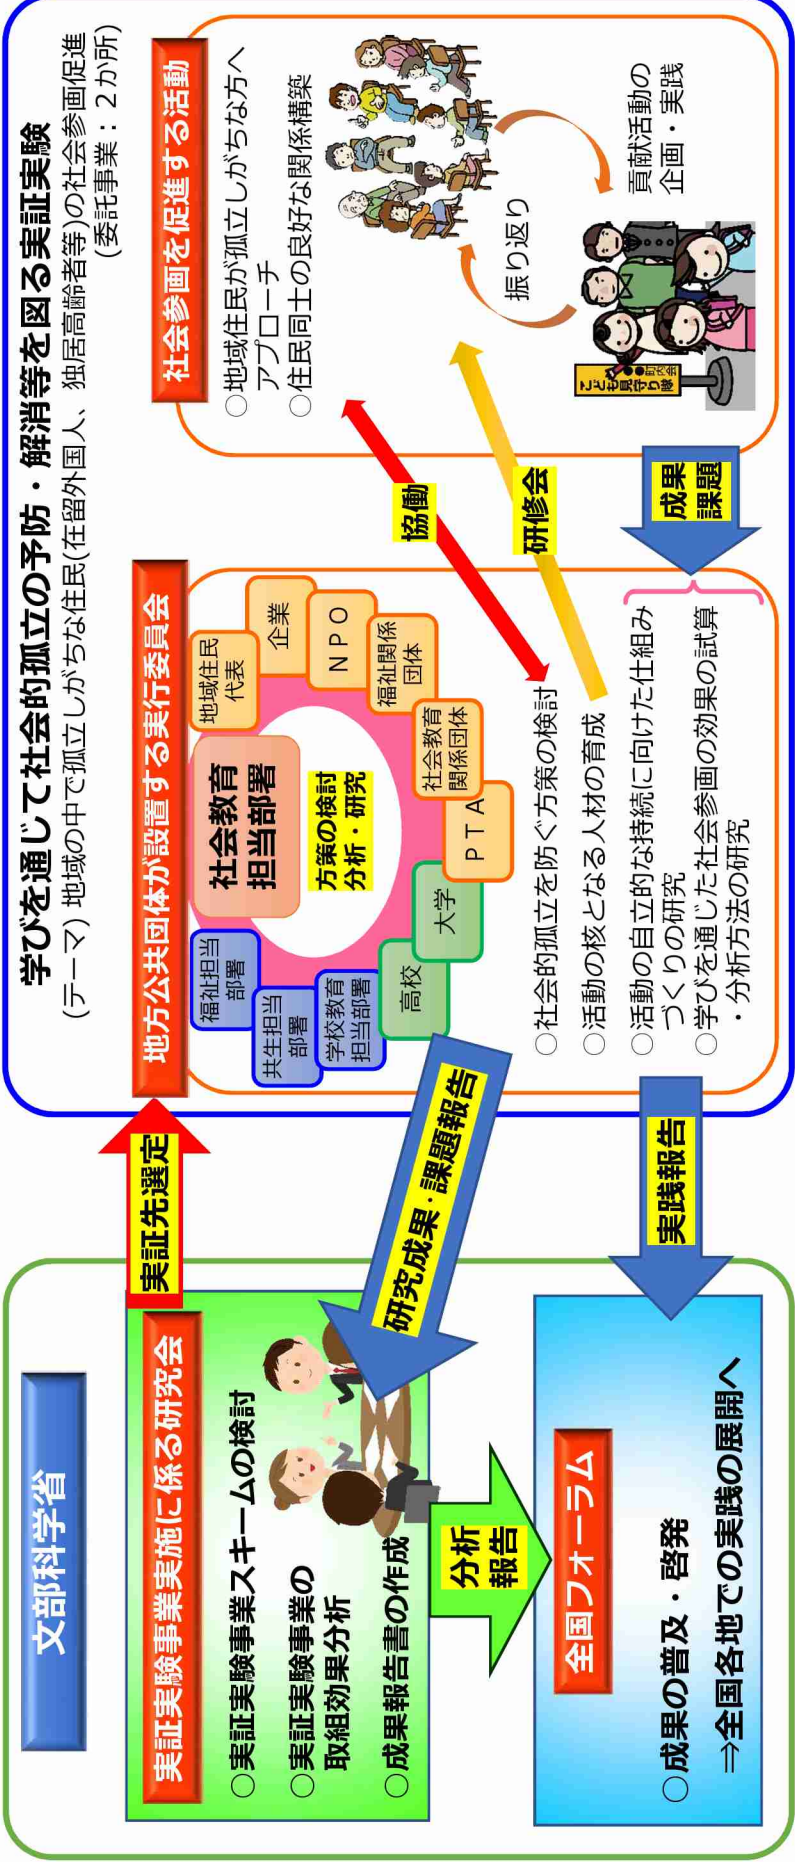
学びを通じて社会的孤立の予防・解消等を図る実証実験

（テーマ）地域の中で孤立しがちな住民(在留外国人、独居高齢者等)の社会参画促進
（委託事業：２か所）

社会参画を促進する活動

○地域住民が孤立しがちな方へアプローチ
○住民同士の良好な関係構築

振り返り

貢献活動の企画・実践

こども見守り隊

協働

研修会

成果
課題

地方公共団体が設置する実行委員会

地域住民代表

企業

ＮＰＯ

福祉関係団体

社会教育関係団体

ＰＴＡ

大学

高校

学校教育担当部署

共生担当部署

福祉担当部署

社会教育担当部署

方策の検討
分析・研究

○社会的孤立を防ぐ方策の検討
○活動の核となる人材の育成
○活動の自立的な持続に向けた仕組みづくりの研究
○学びを通じた社会参画の効果の試算・分析方法の研究

実証先選定

研究成果・課題報告

実践報告

文部科学省

実証実験事業実施に係る研究会

○実証実験事業スキームの検討
○実証実験事業の取組効果分析
○成果報告書の作成

分析報告

全国フォーラム

○成果の普及・啓発
⇒全国各地での実践の展開へ